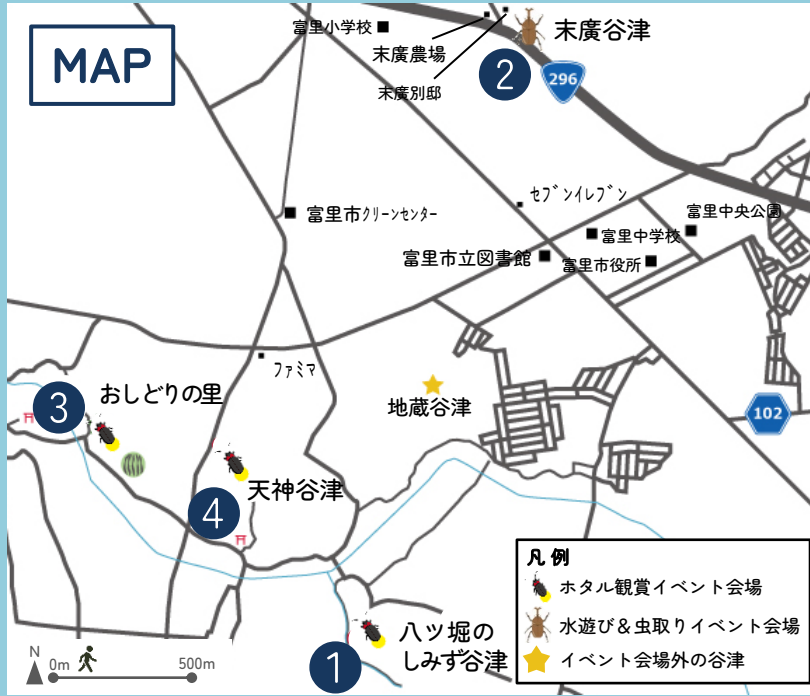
MAP

富里小学校

末廣農場

末廣別邸

2

末廣谷津

296

富里市クリーンセンター

セブンイレブン

富里中央公園

富里中学校

富里市立図書館

富里市役所

ファミマ

地蔵谷津

3

おしどりの里

102

天神谷津

4

1

八ツ堀のしみず谷津

凡例

ホタル観賞イベント会場

水遊び＆虫取りイベント会場

イベント会場外の谷津

N

0m

500m